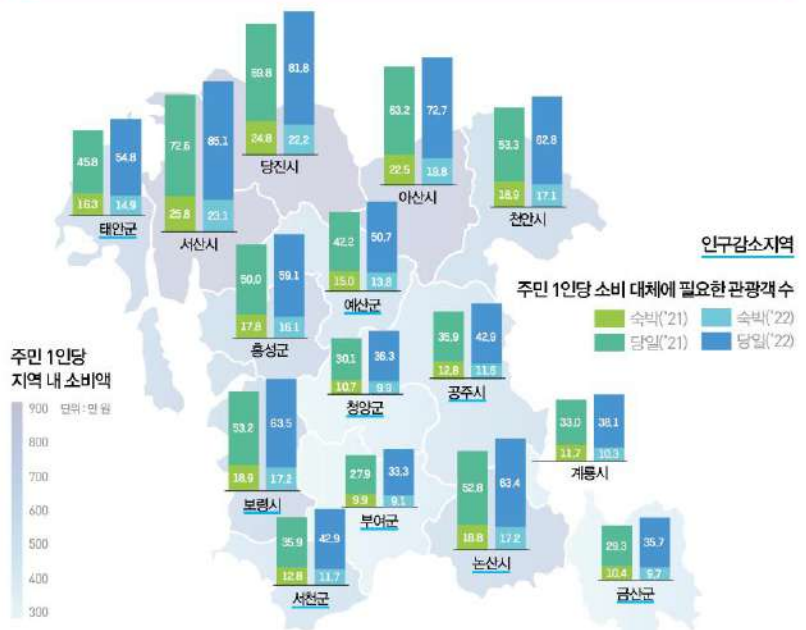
69.8
81.8
24.8
22.2
당진시

63.2
72.7
22.5
19.8
아산시

45.8
54.8
16.3
14.9
태안군

72.6
85.1
25.8
23.1
서산시

53.3
62.8
18.9
17.1
천안시

인구감소지역

42.2
50.7
15.0
13.8
예산군

50.0
59.1
17.8
16.1
홍성군

주민 1인당 소비 대체에 필요한 관광객 수
숙박('21)
숙박('22)
당일('21)
당일('22)

35.9
42.9
12.8
11.5
공주시

주민 1인당
지역 내 소비액
단위 : 만 원
900
800
700
600
500
400
300

30.1
36.3
10.7
9.9
청양군

53.2
63.5
18.9
17.2
보령시

33.0
38.1
11.7
10.3
계룡시

27.9
33.3
9.9
9.1
부여군

52.8
63.4
18.8
17.2
논산시

35.9
42.9
12.8
11.7
서천군

29.3
35.7
10.4
9.7
금산군